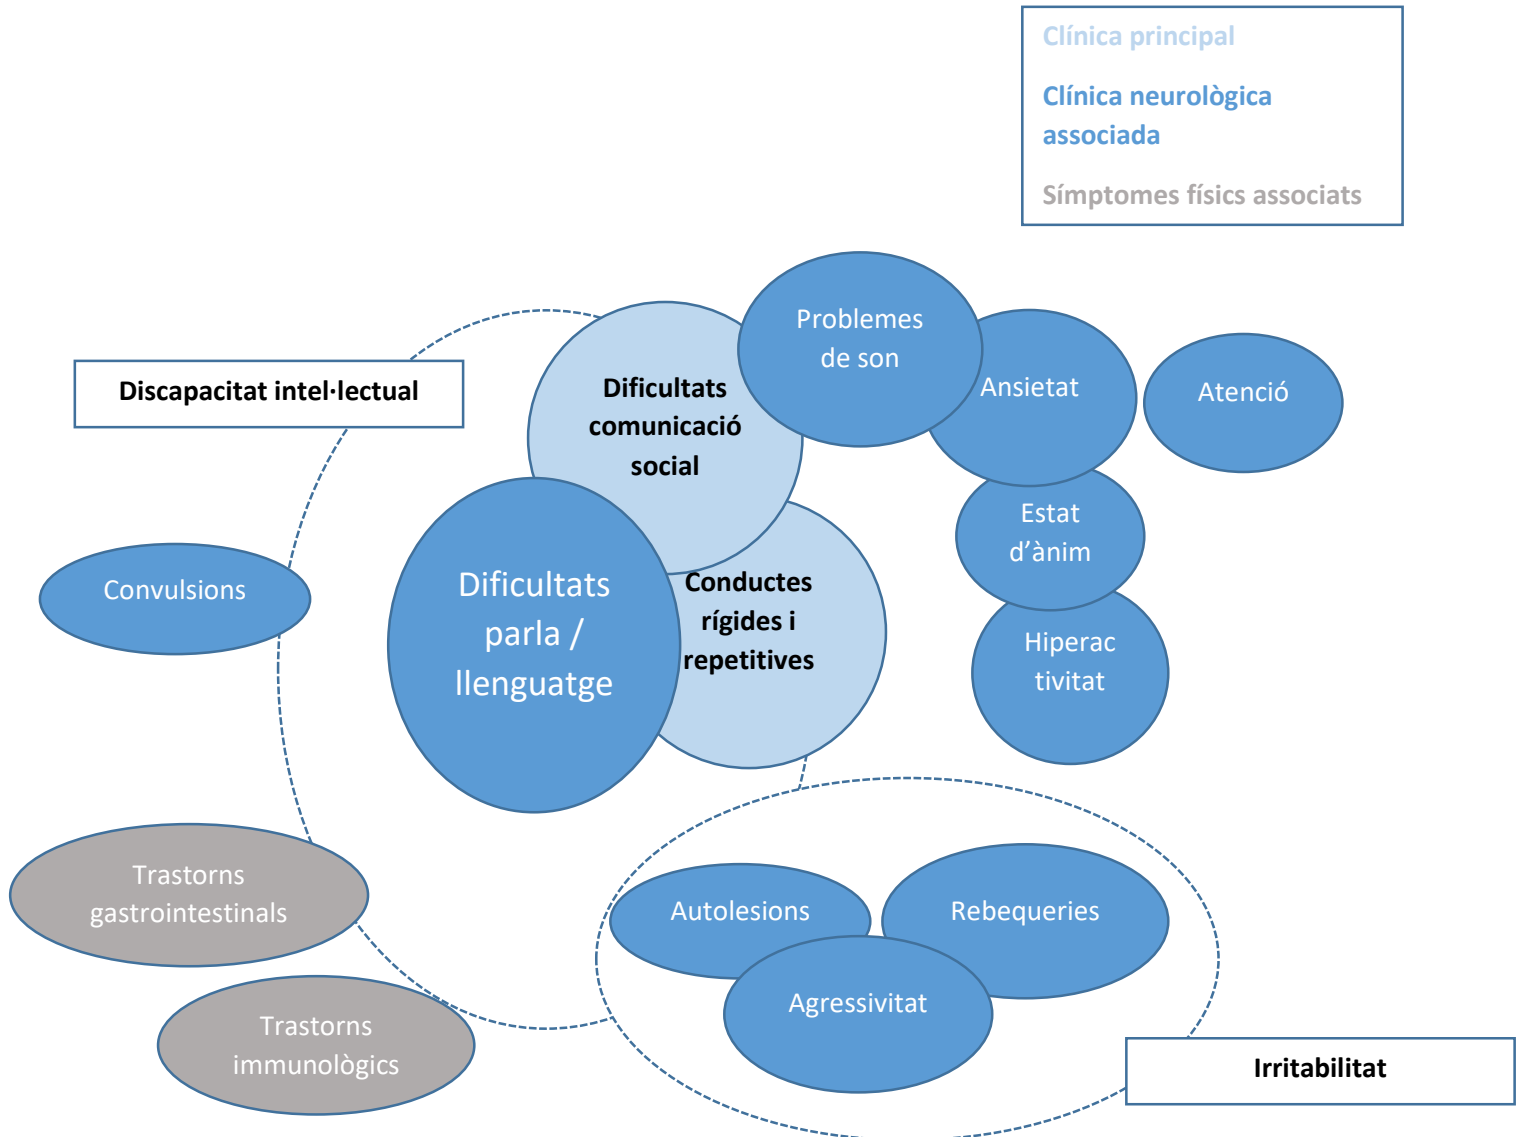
Clínica principal

Clínica neurològica associada

Símptomes físics associats

Discapacitat intel·lectual

Dificultats comunicació social

Problemes de son

Ansietat

Atenció

Estat d'ànim

Hiperac tivitat

Convulsions

Dificultats parla / llenguatge

Conductes rígides i repetitives

Trastorns gastrointestinals

Trastorns immunològics

Autolesions

Rebequeries

Agressivitat

Irritabilitat